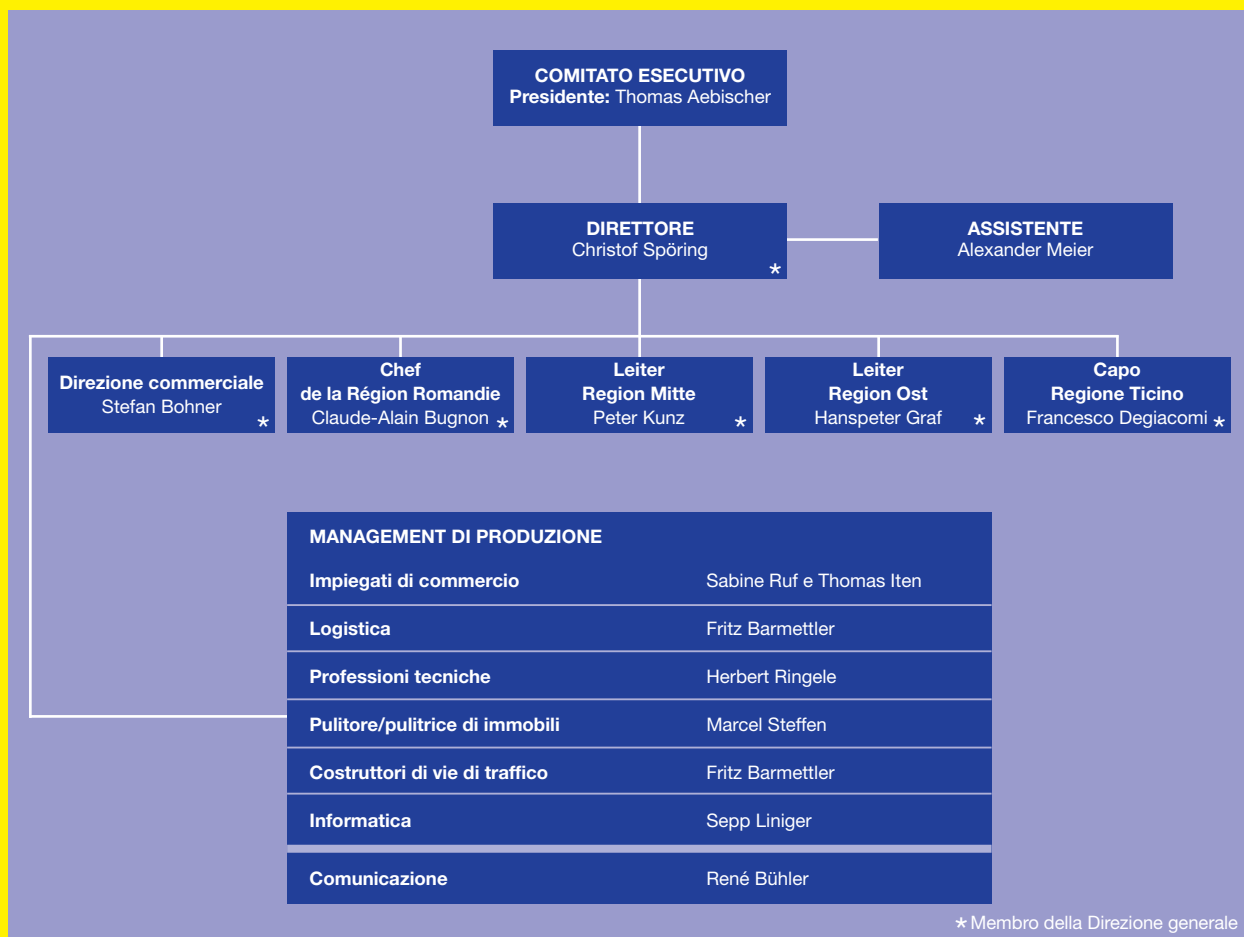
COMITATO ESECUTIVO
Presidente: Thomas Aebischer

DIRETTORE
Christof Spöring *

ASSISTENTE
Alexander Meier

Direzione commerciale
Stefan Bohner *

Chef
de la Région Romandie
Claude-Alain Bugnon *

Leiter
Region Mitte
Peter Kunz *

Leiter
Region Ost
Hanspeter Graf *

Capo
Regione Ticino
Francesco Degiacomi *

MANAGEMENT DI PRODUZIONE

| | |
|---|---|
| Impiegati di commercio | Sabine Ruf e Thomas Iten |
| Logistica | Fritz Barmettler |
| Professioni tecniche | Herbert Ringele |
| Pulitore/pulitrice di immobili | Marcel Steffen |
| Costruttori di vie di traffico | Fritz Barmettler |
| Informatica | Sepp Liniger |
| Comunicazione | René Bühler |

* Membro della Direzione generale